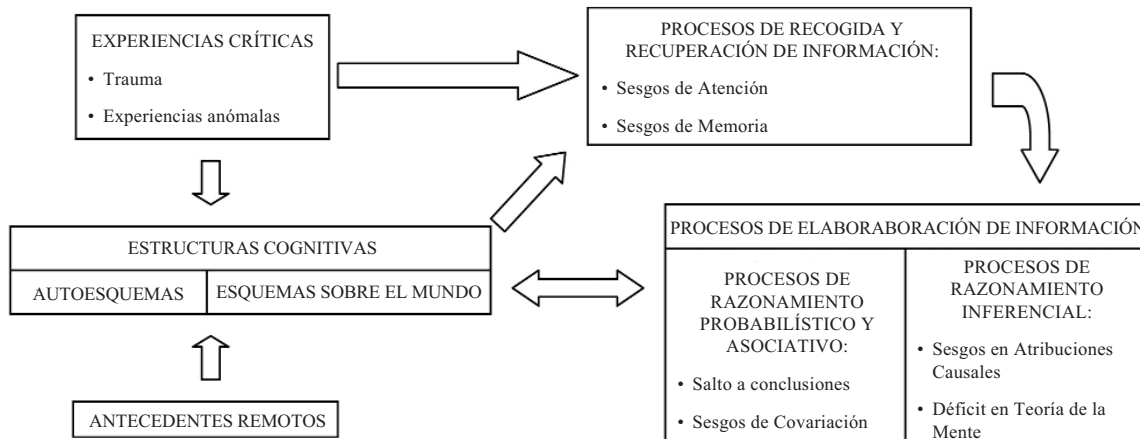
EXPERIENCIAS CRÍTICAS

• Trauma

• Experiencias anómalas

PROCESOS DE RECOGIDA Y RECUPERACIÓN DE INFORMACIÓN:

• Sesgos de Atención

• Sesgos de Memoria

ESTRUCTURAS COGNITIVAS

AUTOESQUEMAS

ESQUEMAS SOBRE EL MUNDO

ANTECEDENTES REMOTOS

PROCESOS DE ELABORABORACIÓN DE INFORMACIÓN

PROCESOS DE RAZONAMIENTO PROBABILÍSTICO Y ASOCIATIVO:

• Salto a conclusiones

• Sesgos de Covariación

PROCESOS DE RAZONAMIENTO INFERENCIAL:

• Sesgos en Atribuciones Causales

• Déficit en Teoría de la Mente